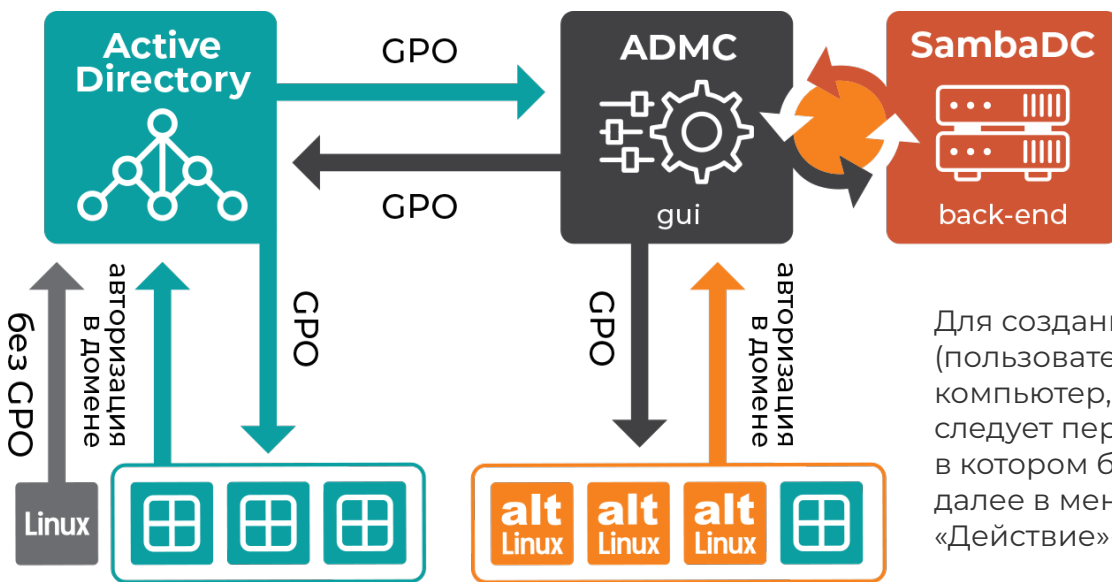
Active Directory

GPO

GPO

ADMC

gui

SambaDC

back-end

без GPO

авторизация в домене

GPO

GPO

авторизация в домене

Linux

alt Linux

alt Linux

alt Linux

Для создани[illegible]
(пользовате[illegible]
компьютер, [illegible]
следует пер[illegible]
в котором б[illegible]
далее в мен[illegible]
«Действие»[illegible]